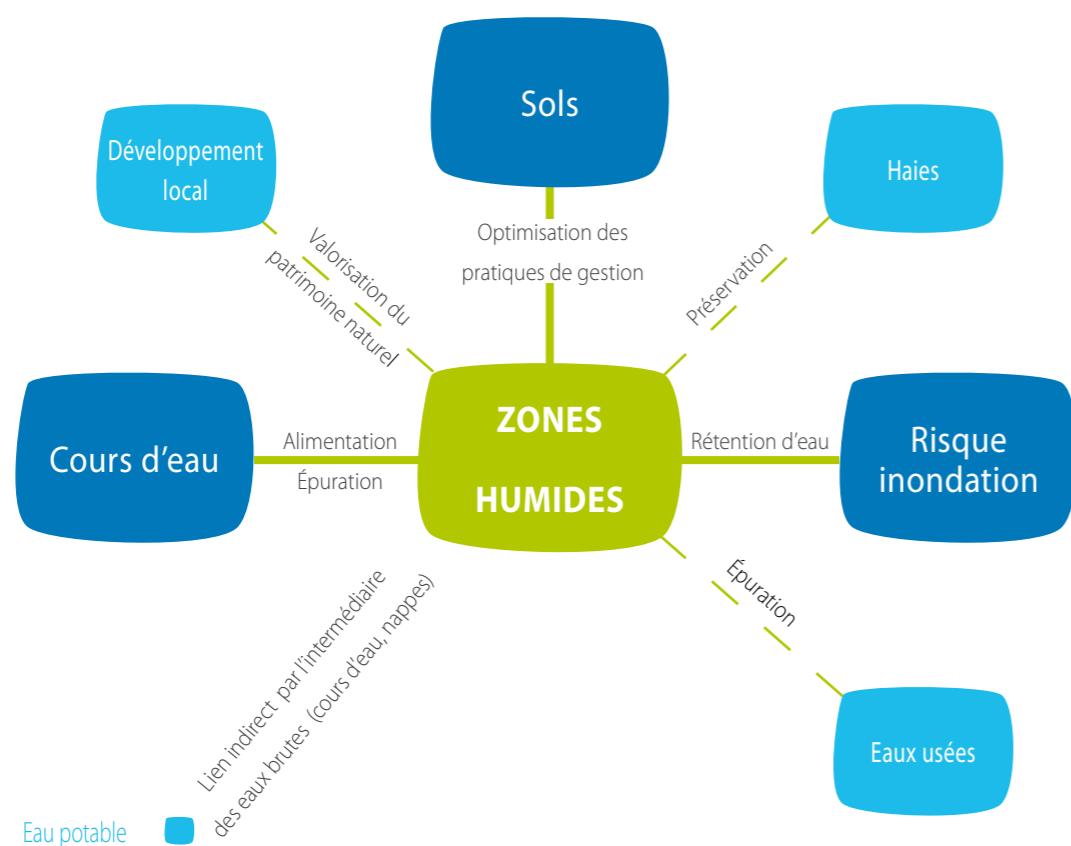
Sols

Développement local

Haies

Optimisation des pratiques de gestion

Valorisation du patrimoine naturel

Préservation

ZONES HUMIDES

Cours d'eau

Alimentation

Épuration

Rétention d'eau

Risque inondation

Épuration

Lien indirect par l'intermédiaire des eaux brutes (cours d'eau, nappes)

Eaux usées

Eau potable